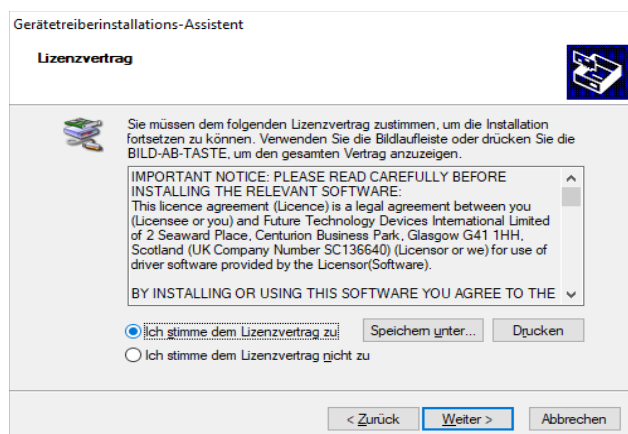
Gerätetreiberinstallations-Assistent

Lizenzvertrag

Sie müssen dem folgenden Lizenzvertrag zustimmen, um die Installation fortsetzen zu können. Verwenden Sie die Bildlaufleiste oder drücken Sie die BILD-AB-TASTE, um den gesamten Vertrag anzuzeigen.

IMPORTANT NOTICE: PLEASE READ CAREFULLY BEFORE INSTALLING THE RELEVANT SOFTWARE:
This licence agreement (Licence) is a legal agreement between you (Licensee or you) and Future Technology Devices International Limited of 2 Seaward Place, Centurion Business Park, Glasgow G41 1HH, Scotland (UK Company Number SC136640) (Licensor or we) for use of driver software provided by the Licensor(Software).

BY INSTALLING OR USING THIS SOFTWARE YOU AGREE TO THE

Ich stimme dem Lizenzvertrag zu

Speichern unter...

Drucken

Ich stimme dem Lizenzvertrag nicht zu

< Zurück

Weiter >

Abbrechen